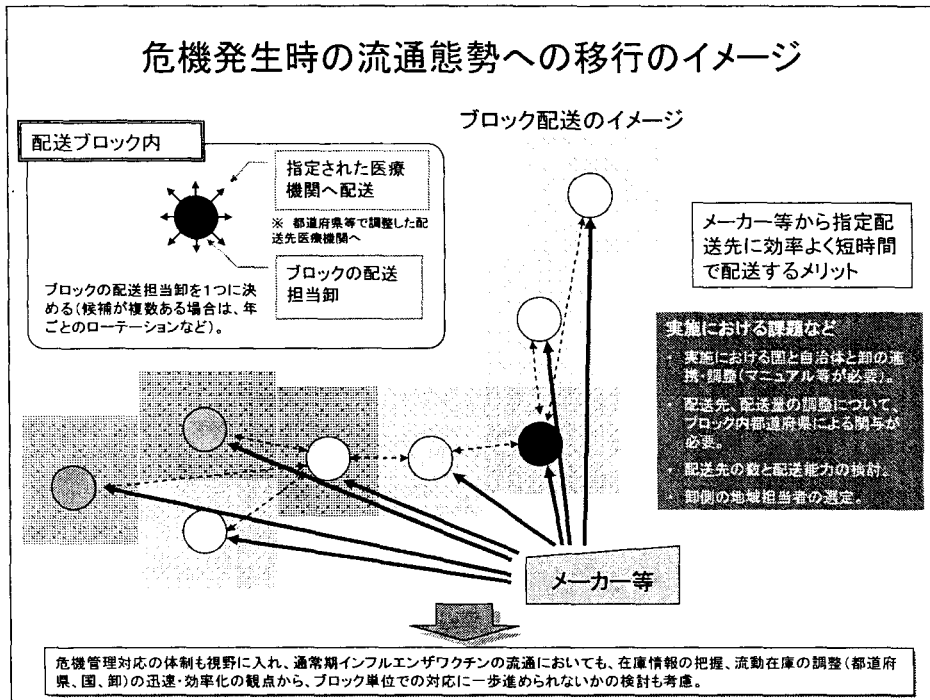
危機発生時の流通態勢への移行のイメージ

ブロック配送のイメージ

配送ブロック内

指定された医療機関へ配送

※ 都道府県等で調整した配送先医療機関へ

ブロックの配送担当卸

ブロックの配送担当卸を1つに決める(候補が複数ある場合は、年ごとのローテーションなど)。

メーカー等から指定配送先に効率よく短時間で配送するメリット

実施における課題など

・ 実施における国と自治体と卸の連携・調整(マニュアル等が必要)。

・ 配送先、配送量の調整について、ブロック内都道府県による関与が必要。

・ 配送先の数と配送能力の検討。

・ 卸側の地域担当者の選定。

メーカー等

危機管理対応の体制も視野に入れ、通常期インフルエンザワクチンの流通においても、在庫情報の把握、流動在庫の調整(都道府県、国、卸)の迅速・効率化の観点から、ブロック単位での対応に一歩進められないかの検討も考慮。